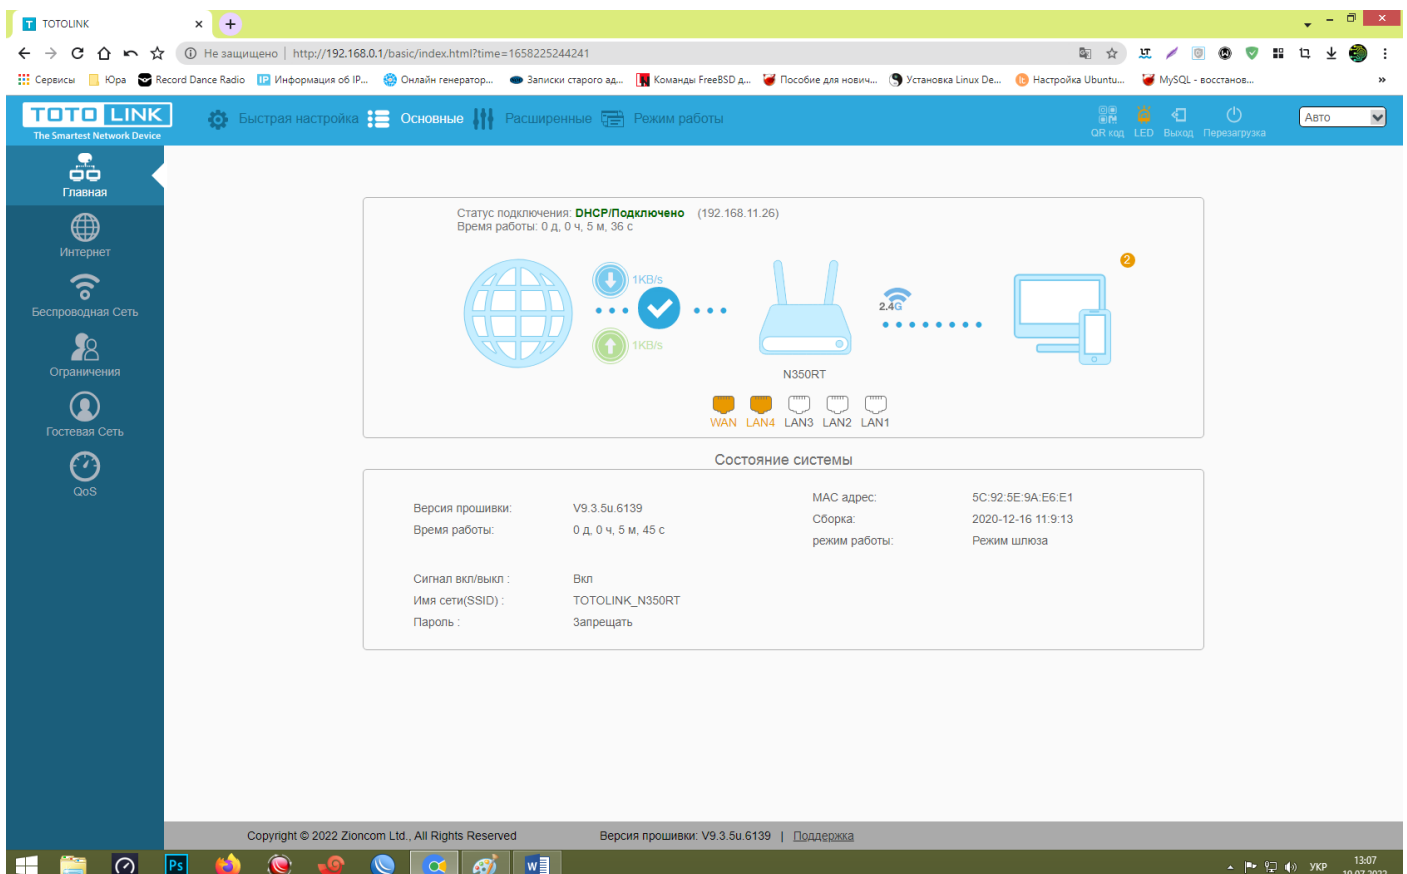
TOTOLINK

Не защищено | http://192.168.0.1/basic/index.html?time=1658225244241

Сервисы | Юра | Record Dance Radio | Информация об IP... | Онлайн генератор... | Записки старого ад... | Команды FreeBSD д... | Пособие для нович... | Установка Linux De... | Настройка Ubuntu... | MySQL - восстанов... | »

TOTO LINK
The Smartest Network Device

Быстрая настройка | Основные | Расширенные | Режим работы

QR код | LED | Выход | Перезагрузка | Авто

Главная
Интернет
Беспроводная Сеть
Ограничения
Гостевая Сеть
QoS

Статус подключения: DHCP/Подключено (192.168.11.26)
Время работы: 0 д, 0 ч, 5 м, 36 с

1KB/s
1KB/s
2.4G
2
N350RT
WAN LAN4 LAN3 LAN2 LAN1

Состояние системы

| Версия прошивки: | V9.3.5u.6139 | MAC адрес: | 5C:92:5E:9A:E6:E1 |
|---|---|---|---|
| Время работы: | 0 д, 0 ч, 5 м, 45 с | Сборка: | 2020-12-16 11:9:13 |
| | | режим работы: | Режим шлюза |

Сигнал вкл/выкл : Вкл
Имя сети(SSID) : TOTOLINK_N350RT
Пароль : Запрещать

Copyright © 2022 Zioncom Ltd., All Rights Reserved
Версия прошивки: V9.3.5u.6139 | Поддержка

УКР 13:07